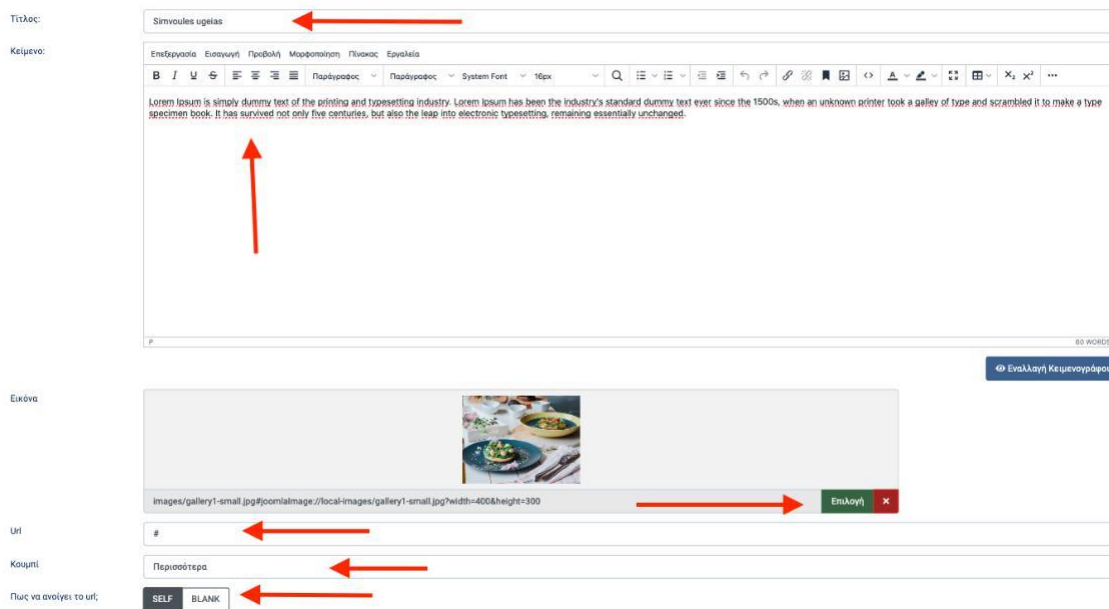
Τίτλος:

Simvoules ugeias

Κείμενο:

Επεξεργασία Εισαγωγή Προβολή Μορφοποίηση Πίνακας Εργαλεία

B I U S Παράγραφος Παράγραφος System Font 16px

Lorem Ipsum is simply dummy text of the printing and typesetting industry. Lorem Ipsum has been the industry's standard dummy text ever since the 1500s, when an unknown printer took a galley of type and scrambled it to make a type specimen book. It has survived not only five centuries, but also the leap into electronic typesetting, remaining essentially unchanged.

P

60 WORDS

Εναλλαγή Κειμενογράφου

Εικόνα

images/gallery1-small.jpg#joomlaImage://local-images/gallery1-small.jpg?width=400&height=300

Επιλογή

×

Url

#

Κουμπί

Περισσότερα

Πως να ανοίγει το url;

SELF BLANK